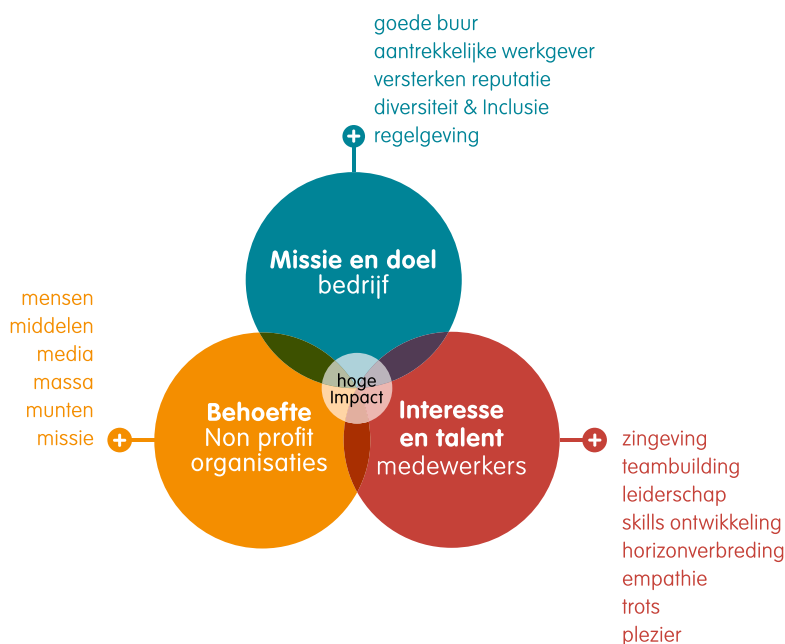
goede buur
aantrekkelijke werkgever
versterken reputatie
diversiteit & Inclusie
regelgeving

Missie en doel
bedrijf

mensen
middelen
media
massa
munten
missie

hoge
Impact

Behoefte
Non profit
organisaties

Interesse
en talent
medewerkers

zingeving
teambuilding
leiderschap
skills ontwikkeling
horizonverbreding
empathie
trots
plezier